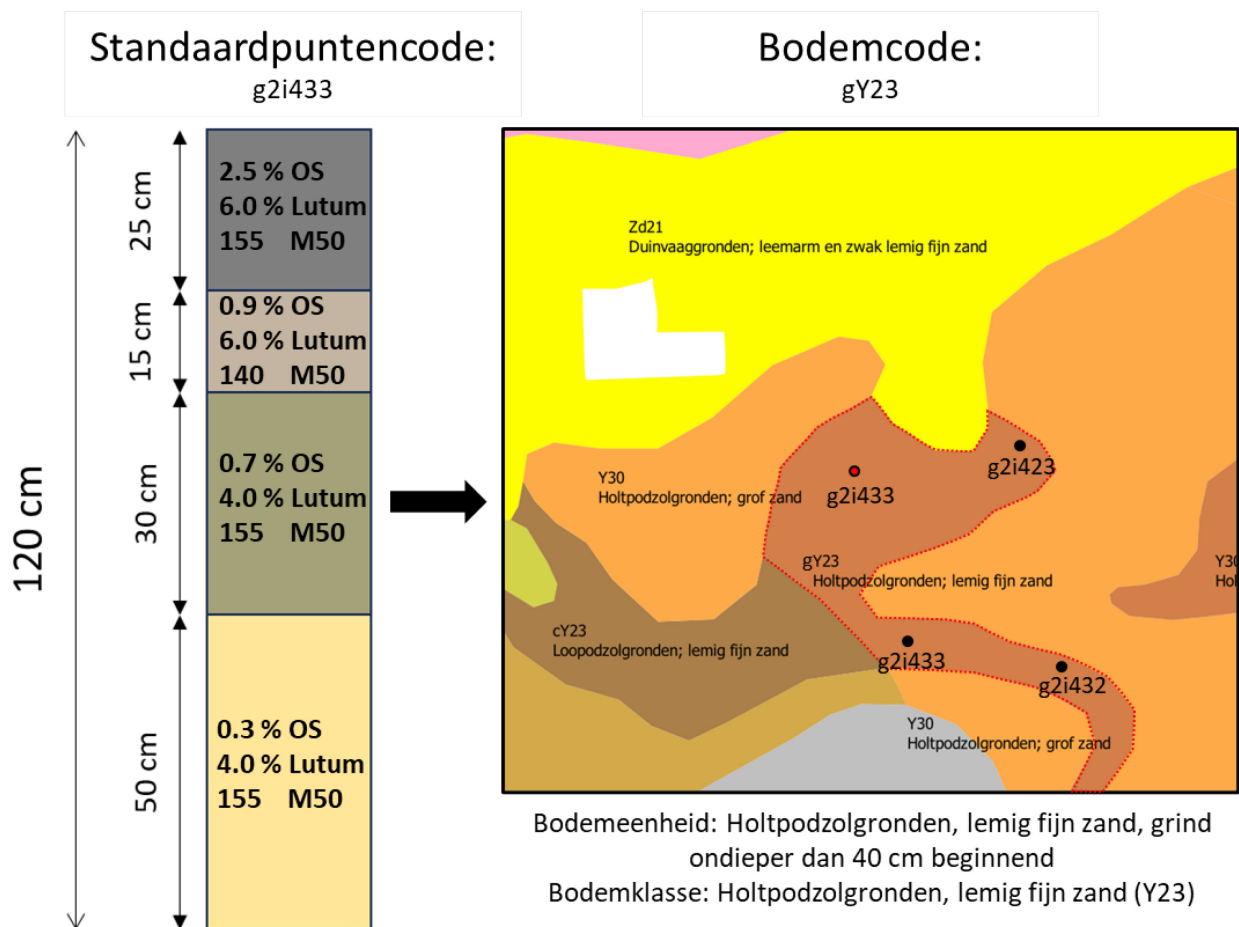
Standaardpuntencode:
g2i433

Bodemcode:
gY23

120 cm

25 cm

2.5 % OS
6.0 % Lutum
155 M50

15 cm

0.9 % OS
6.0 % Lutum
140 M50

30 cm

0.7 % OS
4.0 % Lutum
155 M50

50 cm

0.3 % OS
4.0 % Lutum
155 M50

Zd21
Duinvaaggronden; leemarm en zwak lemig fijn zand

g2i423

Y30
Holtpodzolgronden; grof zand

g2i433

gY23
Holtpodzolgronden; lemig fijn zand

Y30
Hol

cY23
Loopodzolgronden; lemig fijn zand

g2i433

g2i432

Y30
Holtpodzolgronden; grof zand

Bodemeenheid: Holtpodzolgronden, lemig fijn zand, grind ondieper dan 40 cm beginnend
Bodemklasse: Holtpodzolgronden, lemig fijn zand (Y23)